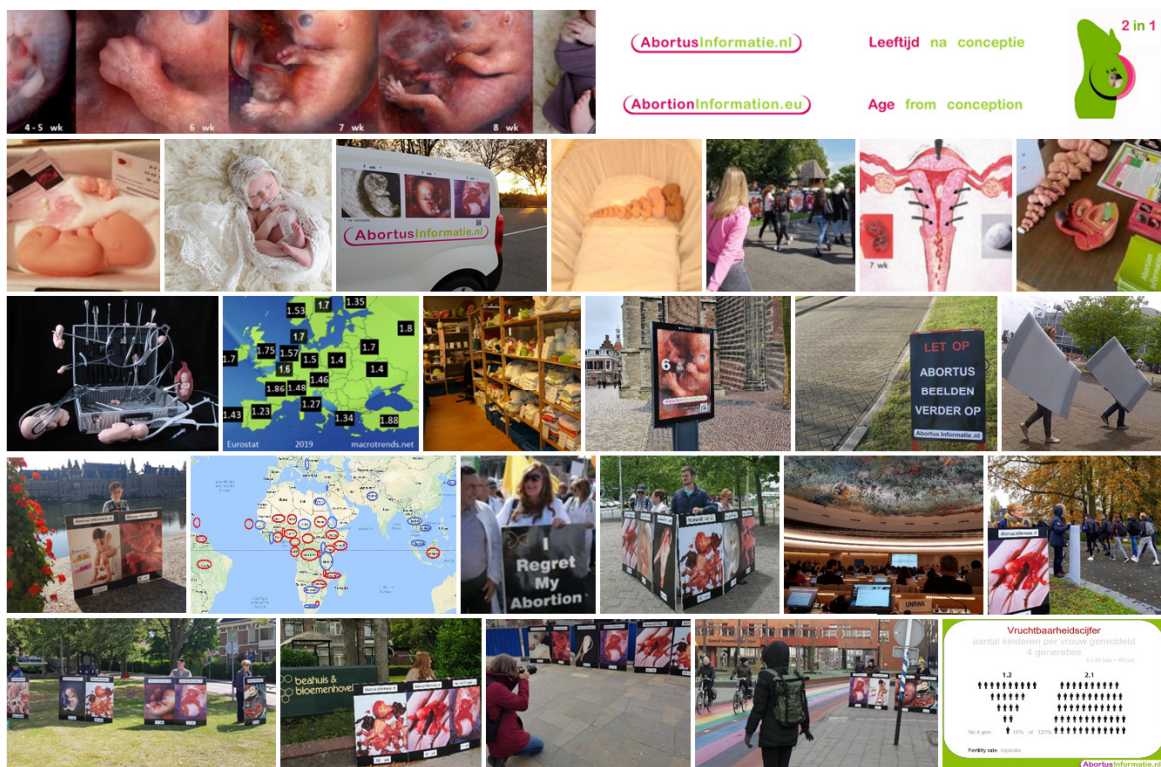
4 - 5 wk 6 wk 7 wk 8 wk

AbortusInformatie.nl
AbortionInformation.eu

Leeftijd na conceptie
Age from conceptie

2 in 1

AbortusInformatie.nl

7 wk

1.53 1.7 1.35 1.8 1.75 1.57 1.7 1.7 1.6 1.5 1.4 1.4 1.86 1.46 1.27 1.43 1.23 1.34 1.88
Eurostat 2019 macrotrends.net

6

LET OP
ABORTUS BEELDEN VERDER OP
AbortusInformatie.nl

I Regret My Abortion

beahuis & bloemenhove

Vruchtbaarheidscijfer
aantal kinderen per vrouw gemiddeld
4 generaties
1.2
2.1
Fertility rate
AbortusInformatie.nl